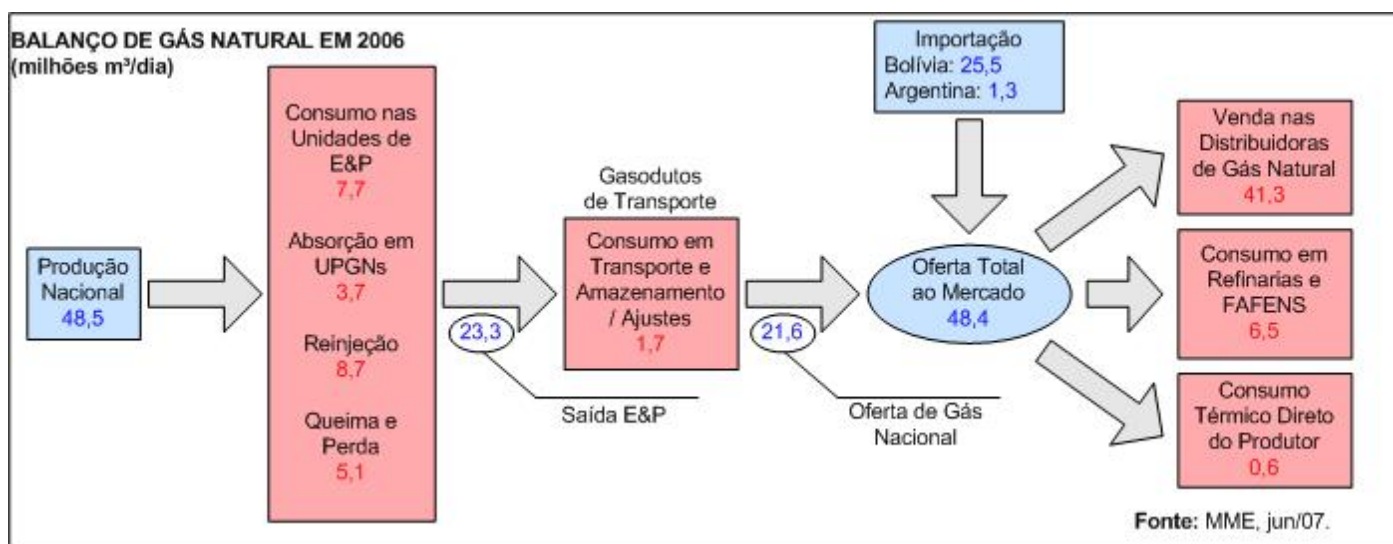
BALANÇO DE GÁS NATURAL EM 2006
(milhões m³/dia)

Produção Nacional
48,5

Consumo nas Unidades de E&P
7,7

Absorção em UPGNs
3,7

Reinjeção
8,7

Queima e Perda
5,1

23,3

Saída E&P

Gasodutos de Transporte

Consumo em Transporte e Amazenamento / Ajustes
1,7

21,6

Oferta de Gás Nacional

Importação
Bolívia: 25,5
Argentina: 1,3

Oferta Total ao Mercado
48,4

Venda nas Distribuidoras de Gás Natural
41,3

Consumo em Refinarias e FAFENS
6,5

Consumo Térmico Direto do Produtor
0,6

Fonte: MME, jun/07.